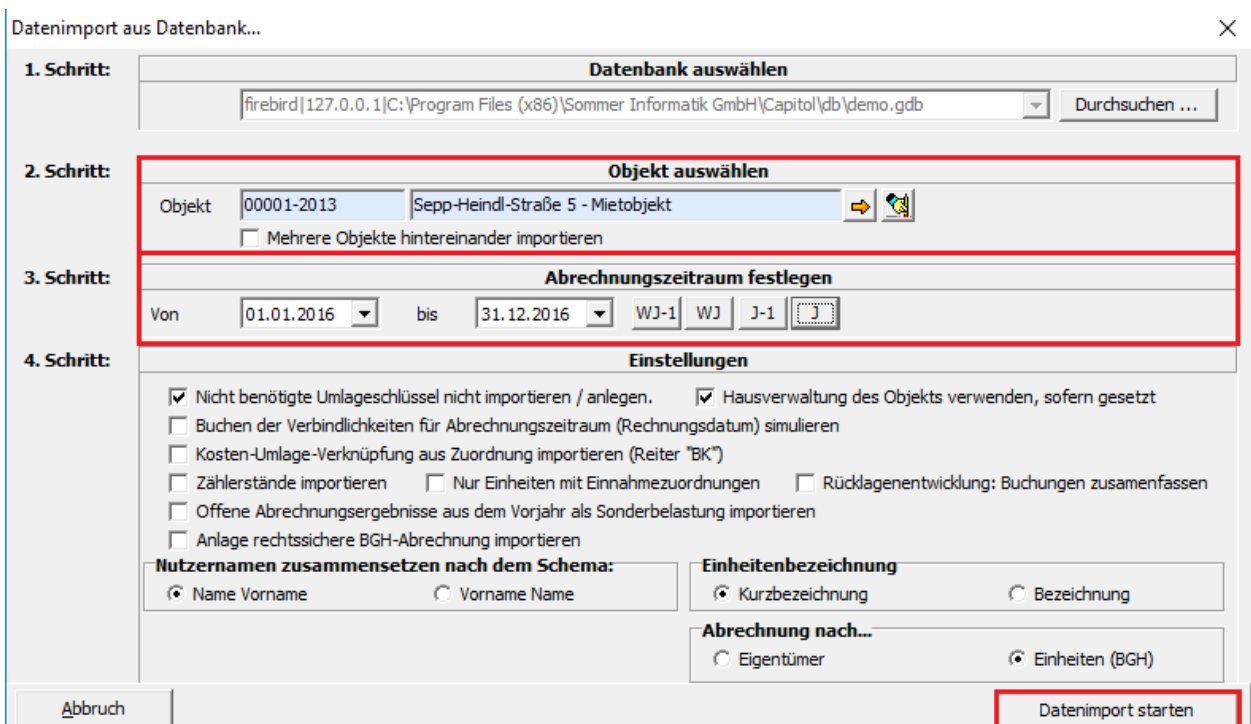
Datenimport aus Datenbank...

×

1. Schritt:

Datenbank auswählen

firebird|127.0.0.1|C:\Program Files (x86)\Sommer Informatik GmbH\Capitol\db\demo.gdb

Durchsuchen ...

2. Schritt:

Objekt auswählen

Objekt 00001-2013 Sepp-Heindl-Straße 5 - Mietobjekt

Mehrere Objekte hintereinander importieren

3. Schritt:

Abrechnungszeitraum festlegen

Von 01.01.2016 bis 31.12.2016 WJ-1 WJ J-1 J

4. Schritt:

Einstellungen

Nicht benötigte Umlageschlüssel nicht importieren / anlegen.

Hausverwaltung des Objekts verwenden, sofern gesetzt

Buchen der Verbindlichkeiten für Abrechnungszeitraum (Rechnungsdatum) simulieren

Kosten-Umlage-Verknüpfung aus Zuordnung importieren (Reiter "BK")

Zählerstände importieren

Nur Einheiten mit Einnahmezuordnungen

Rücklagenentwicklung: Buchungen zusamenfassen

Offene Abrechnungsergebnisse aus dem Vorjahr als Sonderbelastung importieren

Anlage rechtssichere BGH-Abrechnung importieren

Nutzernamen zusammensetzen nach dem Schema:

Name Vorname

Vorname Name

Einheitenbezeichnung

Kurzbezeichnung

Bezeichnung

Abrechnung nach...

Eigentümer

Einheiten (BGH)

Abbruch

Datenimport starten